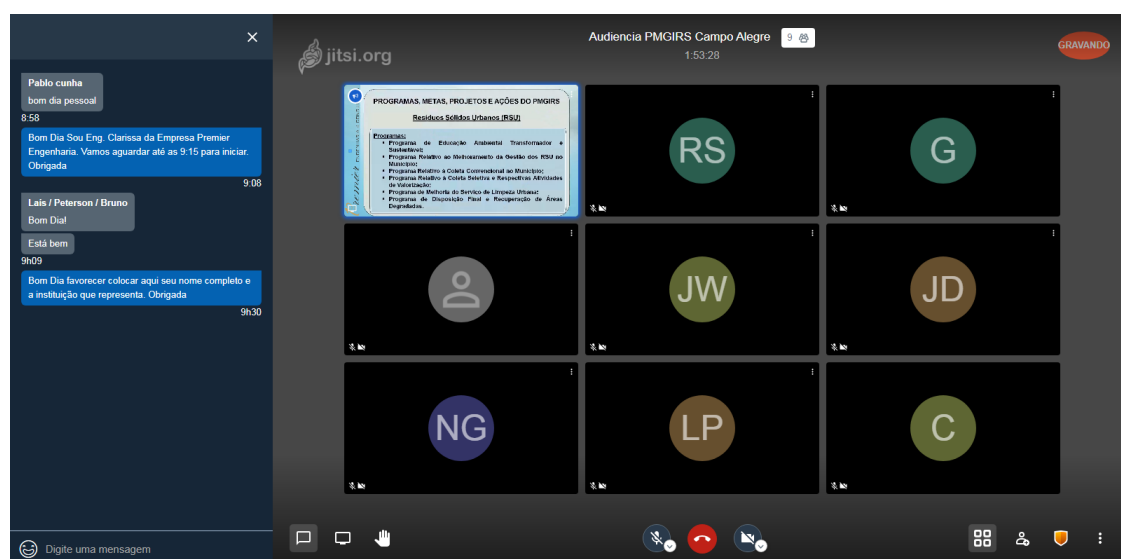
Pablo cunha
bom dia pessoal
8:58

Bom Dia Sou Eng. Clarissa da Empresa Premier Engenharia. Vamos aguardar até as 9:15 para iniciar. Obrigada
9:08

Lais / Peterson / Bruno
Bom Dia!

Está bem
9h09

Bom Dia favorecer colocar aqui seu nome completo e a instituição que representa. Obrigada
9h30

Digite uma mensagem

jitsi.org

Audiencia PMGIRS Campo Alegre
1:53:28
9

GRAVANDO

PROGRAMAS, METAS, PROJETOS E AÇÕES DO PMGIRS
Resíduos Sólidos Urbanos (RSU)
Programas:
• Programa de Educação Ambiental Transformador e Sustentável;
• Programa Relativo ao Melhoramento da Gestão dos RSU no Município;
• Programa Relativo à Coleta Convencional no Município;
• Programa Relativo à Coleta Seletiva e Respectivas Atividades de Valorização;
• Programa de Melhoria do Serviço de Limpeza Urbana;
• Programa de Disposição Final e Recuperação de Áreas Degradadas.

RS
G
JW
JD
NG
LP
C